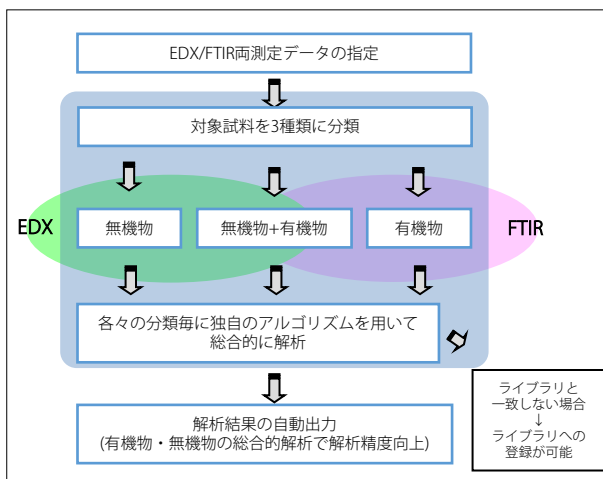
EDX/FTIR両測定データの指定

対象試料を3種類に分類

EDX

無機物

無機物+有機物

有機物

FTIR

各々の分類毎に独自のアルゴリズムを用いて総合的に解析

解析結果の自動出力
(有機物・無機物の総合的解析で解析精度向上)

ライブラリと一致しない場合
↓
ライブラリへの登録が可能